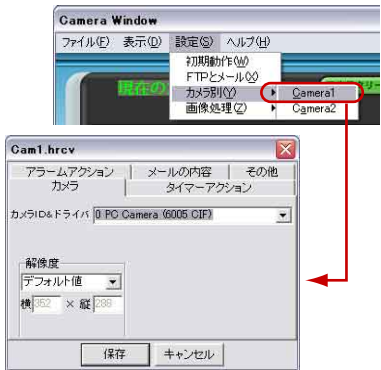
Camera Window

ファイル(F) 表示(D) 設定(S) ヘルプ(H)

初期動作(W)
FTPとメール(X)
カメラ別(Y)
画像処理(Z)

Camera1
Camera2

現在の

Cam1.hrcv

アラームアクション
メールの内容
その他
カメラ
タイマーアクション

カメラID&ドライバ
0 PC Camera (6005 CIF)

解像度
デフォルト値
横 352 × 縦 288

保存
キャンセル